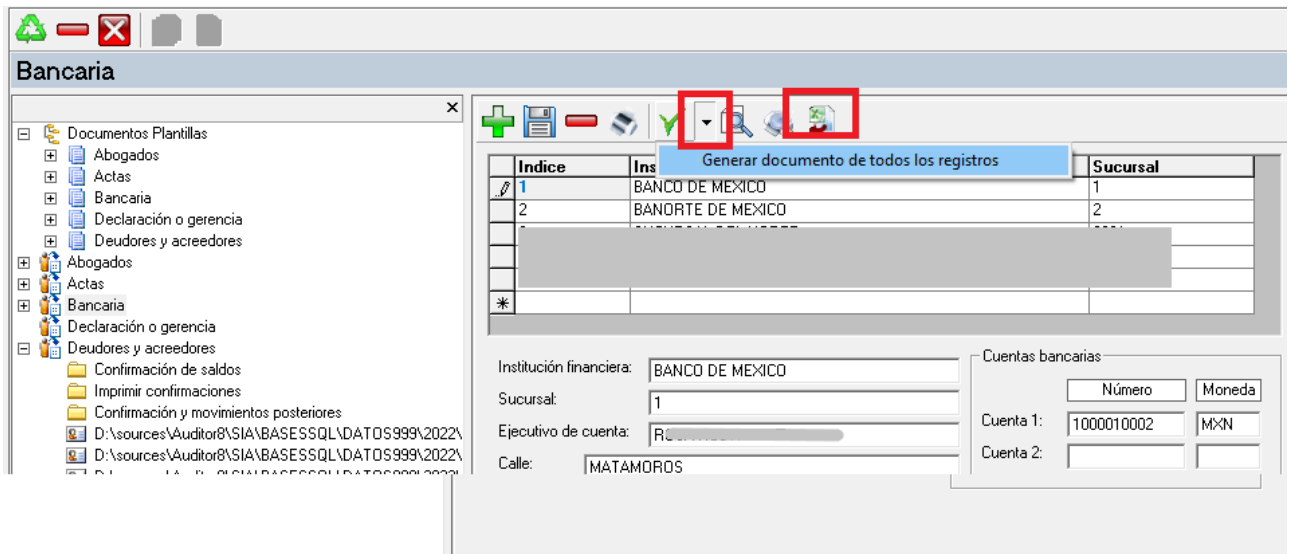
Bancaria

×

⊟ Documentos Plantillas
⊞ Abogados
⊞ Actas
⊞ Bancaria
⊞ Declaración o gerencia
⊞ Deudores y acreedores
⊞ Abogados
⊞ Actas
⊞ Bancaria
Declaración o gerencia
⊟ Deudores y acreedores
Confirmación de saldos
Imprimir confirmaciones
Confirmación y movimientos posteriores
D:\sources\Auditor8\SIA\BASESSQL\DATOS999\2022\
D:\sources\Auditor8\SIA\BASESSQL\DATOS999\2022\
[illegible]

Generar documento de todos los registros

| | Indice | Ins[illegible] | Sucursal |
|---|---|---|---|
| | 1 | BANCO DE MEXICO | 1 |
| | 2 | BANORTE DE MEXICO | 2 |
| | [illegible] | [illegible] | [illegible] |
| | | | |
| | | | |
| * | | | |

Institución financiera: BANCO DE MEXICO
Sucursal: 1
Ejecutivo de cuenta: R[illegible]
Calle: MATAMOROS

Cuentas bancarias
Número
Moneda
Cuenta 1: 1000010002 MXN
Cuenta 2: